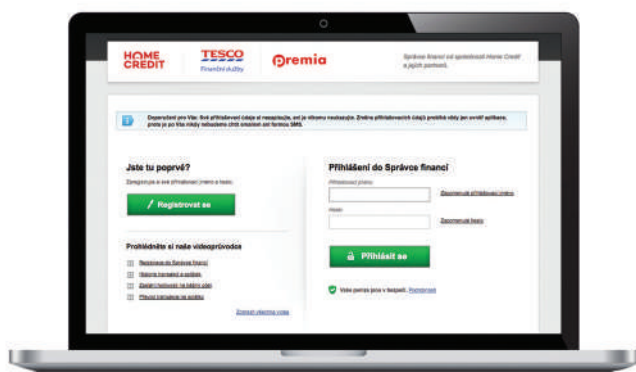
HOME CREDIT

TESCO Finanční služby

Premia

Správce financí od společností Home Credit a jejích partnerů.

Doporučení pro Vás: Své přihlašovací údaje si neuspějte, ani je nikomu neukazujte. Zadání přihlašovacích údajů prověřte vždy jen ověřit aplikace, proto je po Vás nikdy nebudeme chtít emailem ani formou SMS.

Jste tu poprvé?

Zaregistrujte si své přihlašovací jméno a heslo.

Registrovat se

Prohlédněte si naše videoprůvodce

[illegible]

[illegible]

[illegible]

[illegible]

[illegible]

Zobrazit všechna videa

Přihlášení do Správce financí

Přihlašovací jméno

Zapomenuté přihlašovací jméno

Heslo

Zapomenuté heslo

Přihlásit se

Vaše pomoc jsou v bezpečí. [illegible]